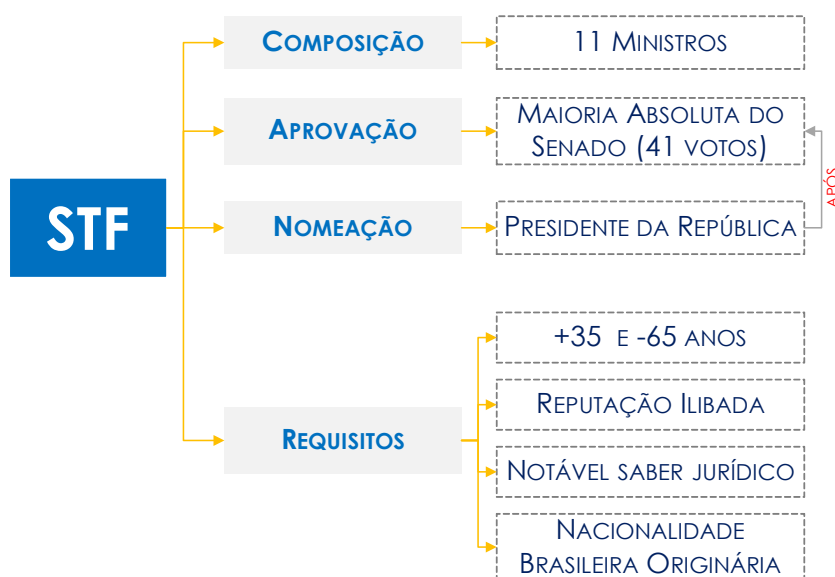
STF

Composição

11 Ministros

Aprovação

Maioria Absoluta do Senado (41 votos)

Nomeação

Presidente da República

APÓS

Requisitos

+35 e -65 anos

Reputação Ilibada

Notável saber jurídico

Nacionalidade Brasileira Originária